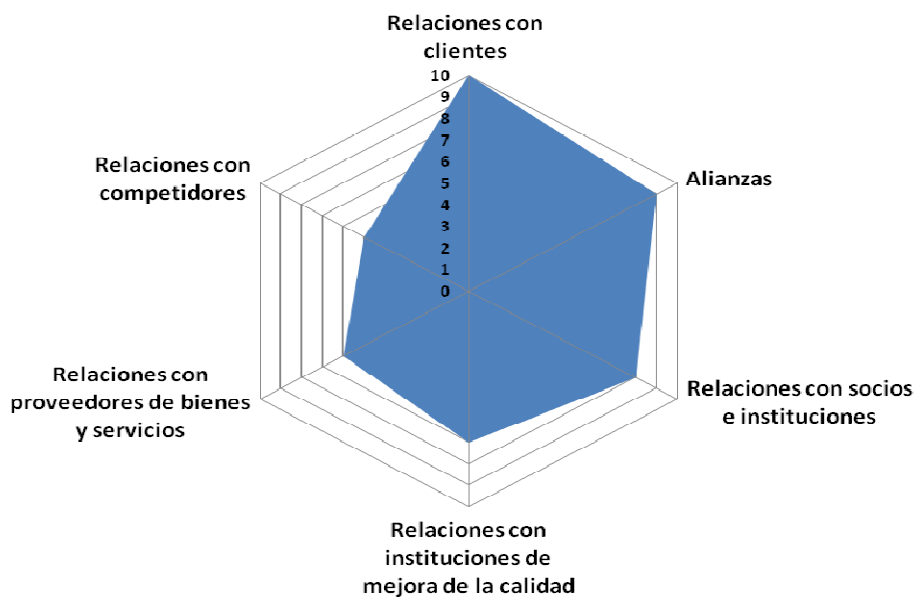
Relaciones con clientes

10
9
8
7
6
5
4
3
2
1
0

Alianzas

Relaciones con socios e instituciones

Relaciones con instituciones de mejora de la calidad

Relaciones con proveedores de bienes y servicios

Relaciones con competidores